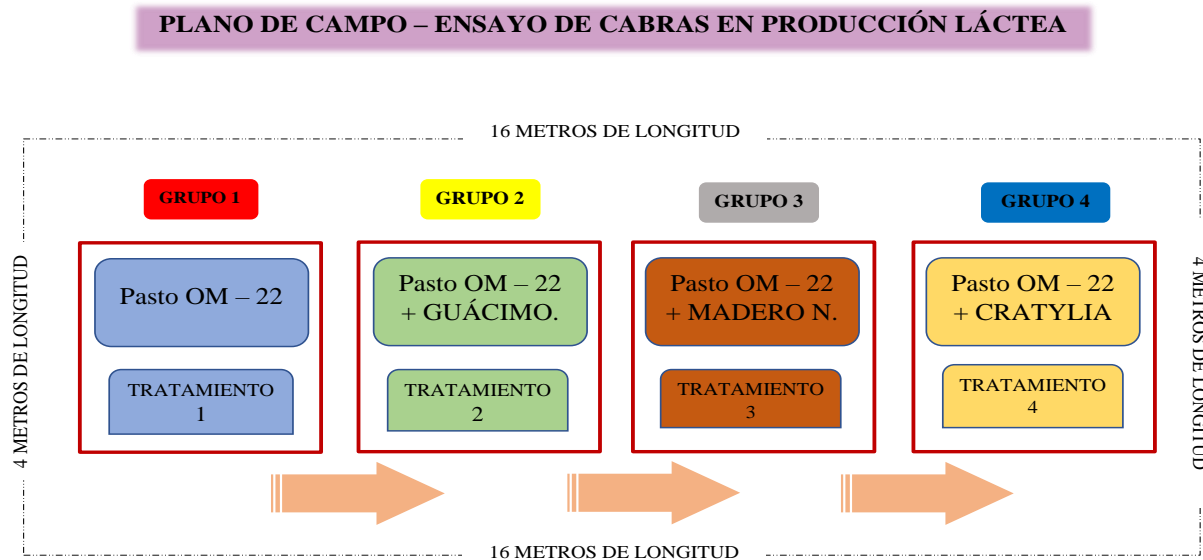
PLANO DE CAMPO – ENSAYO DE CABRAS EN PRODUCCIÓN LÁCTEA

16 METROS DE LONGITUD

4 METROS DE LONGITUD

GRUPO 1

Pasto OM – 22

TRATAMIENTO 1

GRUPO 2

Pasto OM – 22 + GUÁCIMO.

TRATAMIENTO 2

GRUPO 3

Pasto OM – 22 + MADERO N.

TRATAMIENTO 3

GRUPO 4

Pasto OM – 22 + CRATYLIA

TRATAMIENTO 4

4 METROS DE LONGITUD

16 METROS DE LONGITUD